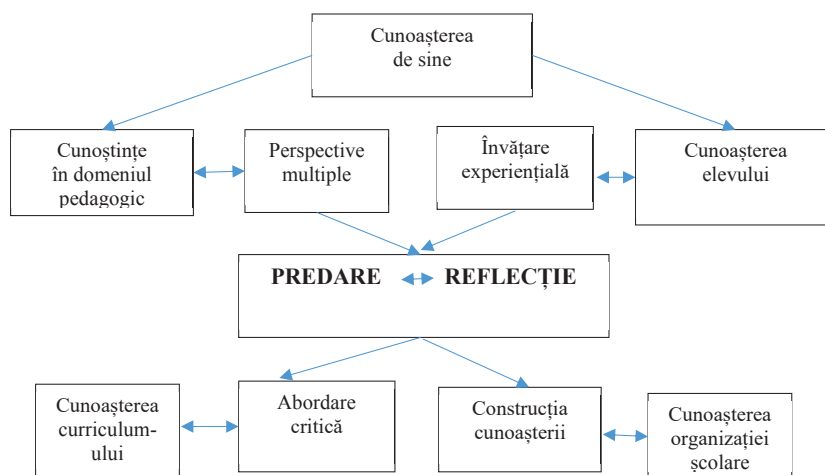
Cunoașterea de sine

Cunoștințe în domeniul pedagogic

Perspective multiple

Învățare experiențială

Cunoașterea elevului

PREDARE REFLECȚIE

Cunoașterea curriculumului

Abordare critică

Construcția cunoașterii

Cunoașterea organizației școlare